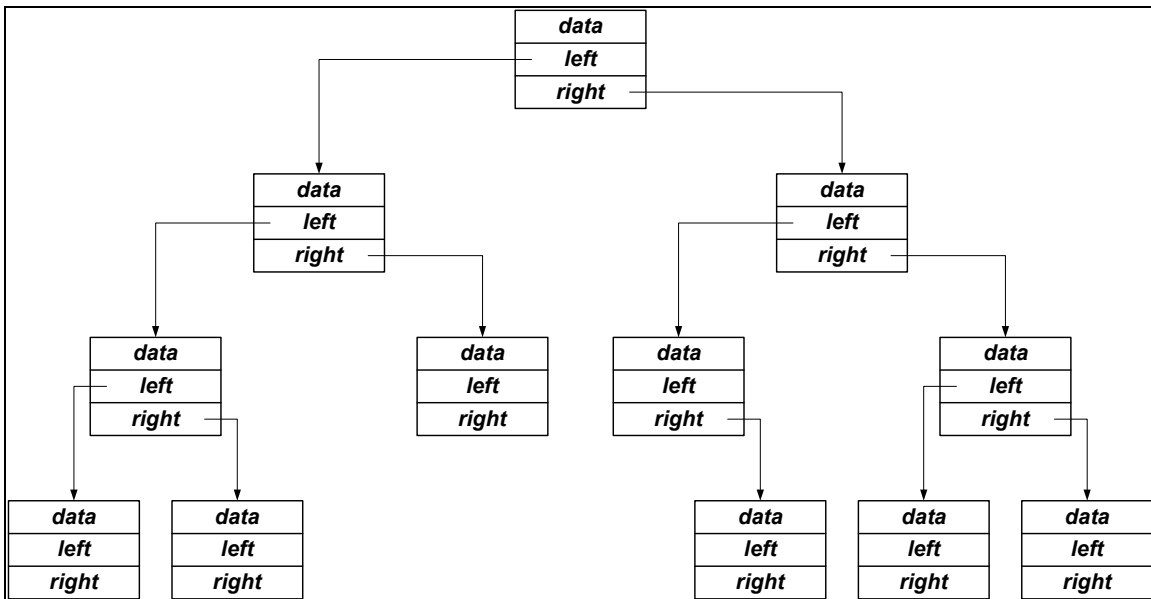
data
left
right

data
left
right

data
left
right

data
left
right

data
left
right

data
left
right

data
left
right

data
left
right

data
left
right

data
left
right

data
left
right

data
left
right